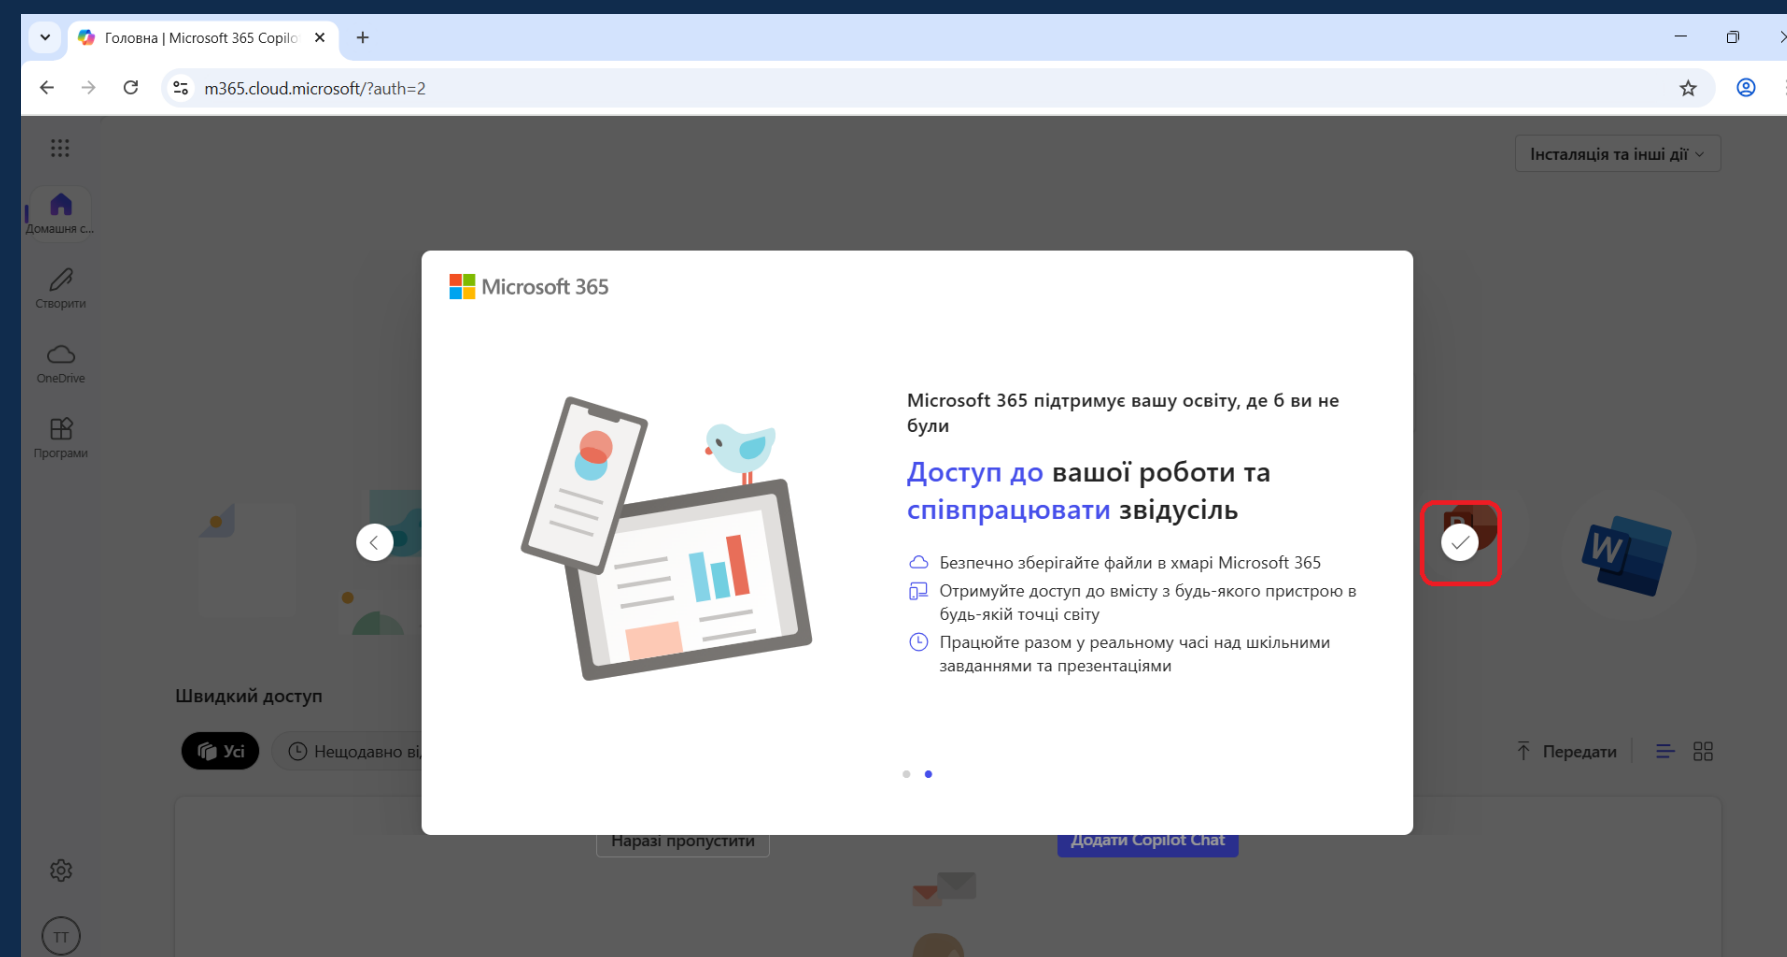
Головна | Microsoft 365 Copilo

m365.cloud.microsoft/?auth=2

Інсталяція та інші дії

Домашня с...

Створити

OneDrive

Програми

Microsoft 365

Microsoft 365 підтримує вашу освіту, де б ви не були

Доступ до вашої роботи та співпрацювати звідусіль

Безпечно зберігайте файли в хмарі Microsoft 365

Отримуйте доступ до вмісту з будь-якого пристрою в будь-якій точці світу

Працюйте разом у реальному часі над шкільними завданнями та презентаціями

Швидкий доступ

Усі

Нещодавно ві

Передати

Наразі пропустити

Додати Copilot Chat

ТТ